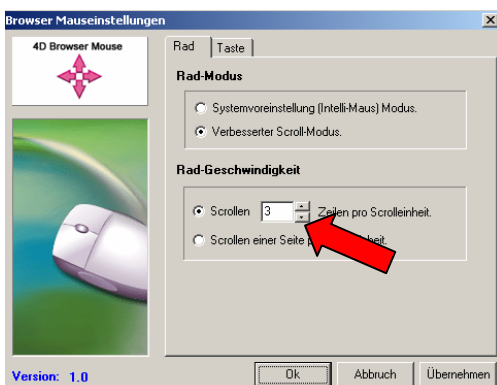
Browser Mauseinstellungen

4D Browser Mouse

Rad | Taste

Rad-Modus

Systemvoreinstellung (Intelli-Maus) Modus.

Verbesserter Scroll-Modus.

Rad-Geschwindigkeit

Scrollen 3 Zeilen pro Scrolleinheit.

Scrollen einer Seite p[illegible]heit.

Version: 1.0

Ok

Abbruch

Übernehmen